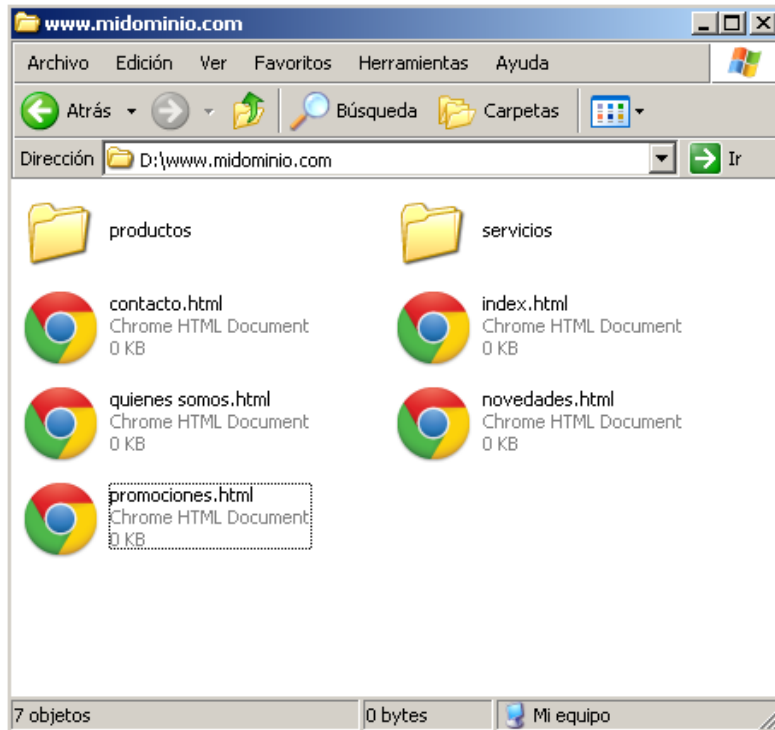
www.midominio.com

Archivo Edición Ver Favoritos Herramientas Ayuda

Atrás Búsqueda Carpetas

Dirección D:\www.midominio.com Ir

productos

servicios

contacto.html
Chrome HTML Document
0 KB

index.html
Chrome HTML Document
0 KB

quienes somos.html
Chrome HTML Document
0 KB

novedades.html
Chrome HTML Document
0 KB

promociones.html
Chrome HTML Document
0 KB

7 objetos 0 bytes Mi equipo